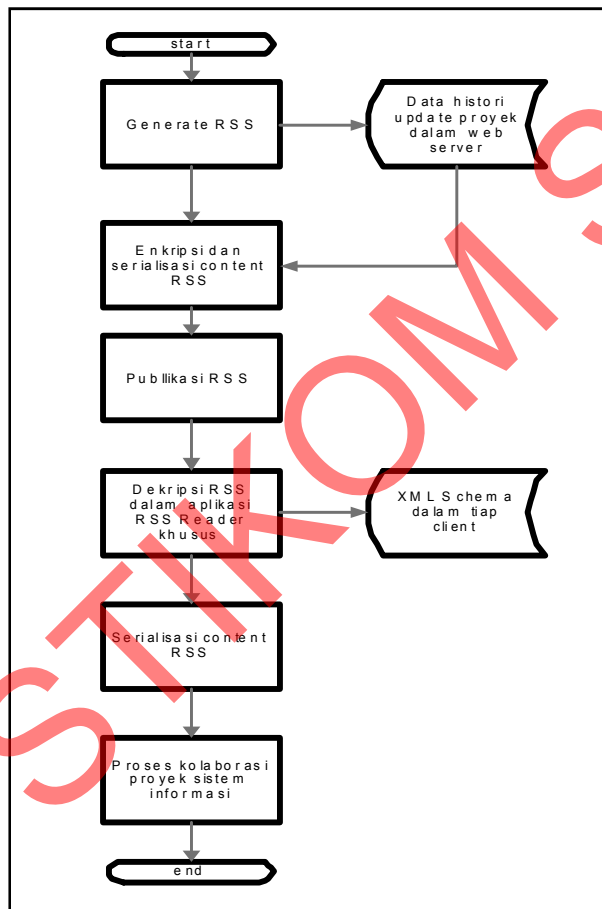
start

Generate RSS

Data histori update proyek dalam web server

Enkripsi dan serialisasi content RSS

Publlikasi RSS

Dekripsi RSS dalam aplikasi RSS Reader khusus

XML Schema dalam tiap client

Serialisasi content RSS

Proses kolaborasi proyek sistem informasi

end

STIKOM S